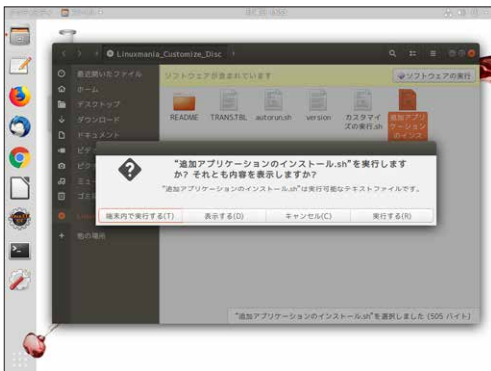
Linuxmania_Customize_Disc

最近使用したファイル
ホーム
デスクトップ
ダウンロード
ドキュメント
ピ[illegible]
ピ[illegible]
ミュ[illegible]
ゴミ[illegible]
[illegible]
他の場所

ソフトウェアが含まれています
ソフトウェアの実行

README
TRANS.TBL
autorun.sh
version
カスタマイズの実行.sh
追加アプリケーションのインス

"追加アプリケーションのインストール.sh"を実行しますか? それとも内容を表示しますか?
"追加アプリケーションのインストール.sh"は実行可能なテキストファイルです。

端末内で実行する(T)
表示する(D)
キャンセル(C)
実行する(R)

"追加アプリケーションのインストール.sh"を選択しました (505 バイト)